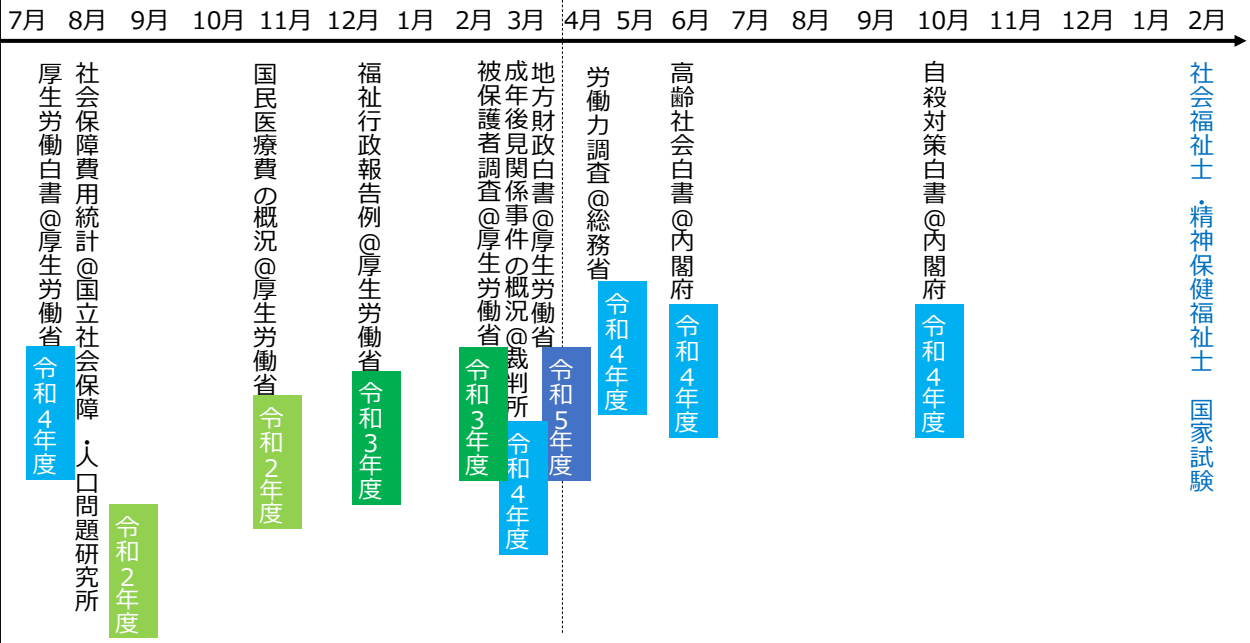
7月 8月 9月 10月 11月 12月 1月 2月 3月 4月 5月 6月 7月 8月 9月 10月 11月 12月 1月 2月

厚生労働白書＠厚生労働省
令和4年度

社会保障費用統計＠国立社会保障・人口問題研究所
令和2年度

国民医療費の概況＠厚生労働省
令和2年度

福祉行政報告例＠厚生労働省
令和3年度

被保護者調査＠厚生労働省
令和3年度

成年後見関係事件の概況＠裁判所
令和4年度

地方財政白書＠厚生労働省
令和5年度

労働力調査＠総務省
令和4年度

高齢社会白書＠内閣府
令和4年度

自殺対策白書＠内閣府
令和4年度

社会福祉士・精神保健福祉士 国家試験